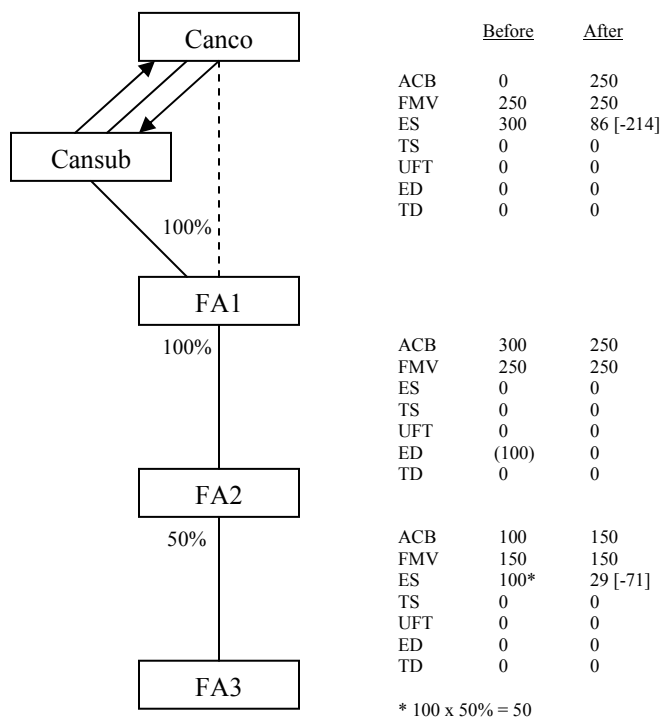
Canco

Cansub

100%

FA1

100%

FA2

50%

FA3

| | Before | After |
|---|---|---|
| ACB | 0 | 250 |
| FMV | 250 | 250 |
| ES | 300 | 86 [-214] |
| TS | 0 | 0 |
| UFT | 0 | 0 |
| ED | 0 | 0 |
| TD | 0 | 0 |

| | | |
|---|---|---|
| ACB | 300 | 250 |
| FMV | 250 | 250 |
| ES | 0 | 0 |
| TS | 0 | 0 |
| UFT | 0 | 0 |
| ED | (100) | 0 |
| TD | 0 | 0 |

| | | |
|---|---|---|
| ACB | 100 | 150 |
| FMV | 150 | 150 |
| ES | 100* | 29 [-71] |
| TS | 0 | 0 |
| UFT | 0 | 0 |
| ED | 0 | 0 |
| TD | 0 | 0 |

* 100 x 50% = 50